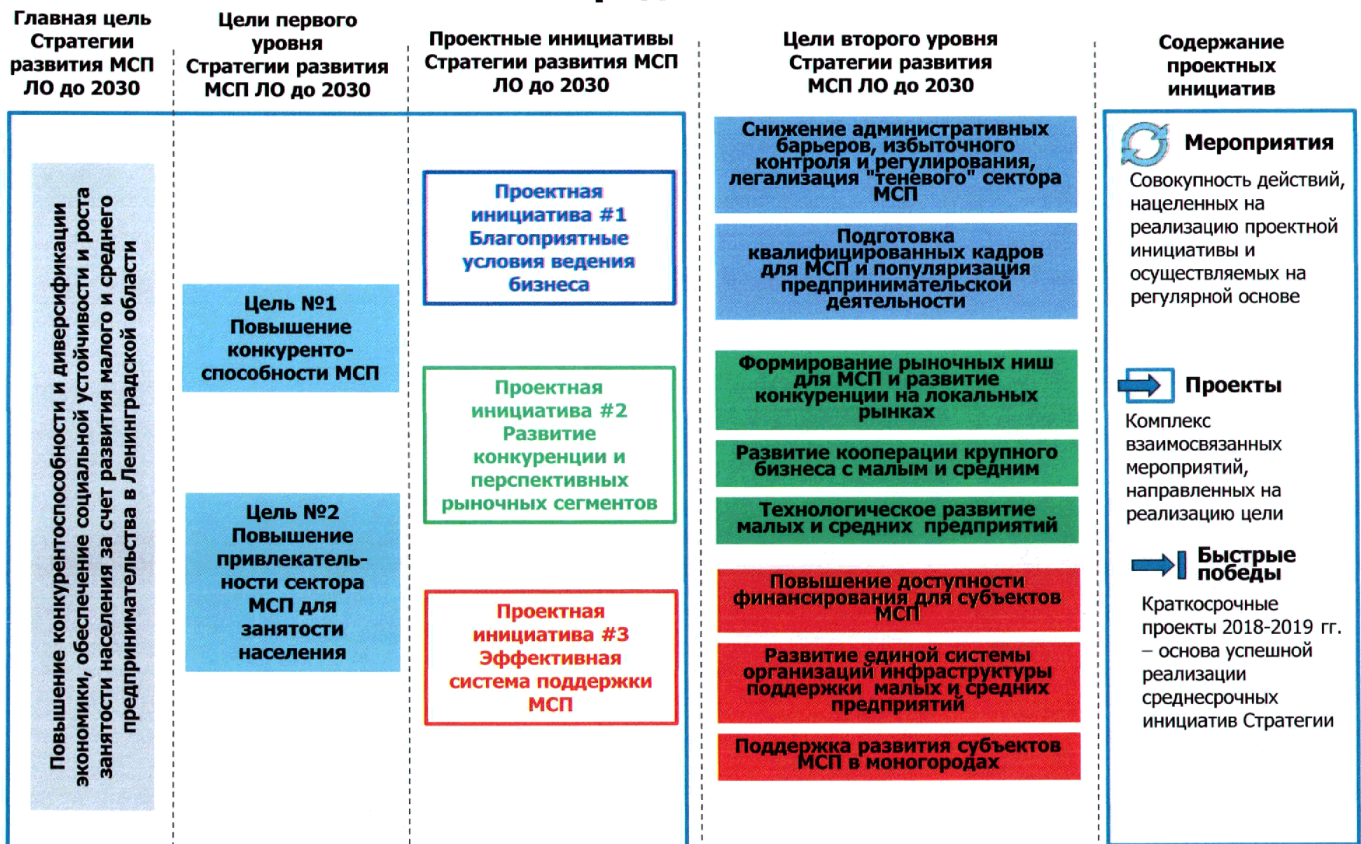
Главная цель Стратегии развития МСП ЛО до 2030

Цели первого уровня Стратегии развития МСП ЛО до 2030

Проектные инициативы Стратегии развития МСП ЛО до 2030

Цели второго уровня Стратегии развития МСП ЛО до 2030

Содержание проектных инициатив

Повышение конкурентоспособности и диверсификации экономики, обеспечения социальной устойчивости и роста занятости населения за счет развития малого и среднего предпринимательства в Ленинградской области

Цель №1 Повышение конкурентоспособности МСП

Цель №2 Повышение привлекательности сектора МСП для занятости населения

Проектная инициатива #1 Благоприятные условия ведения бизнеса

Проектная инициатива #2 Развитие конкуренции и перспективных рыночных сегментов

Проектная инициатива #3 Эффективная система поддержки МСП

Снижение административных барьеров, избыточного контроля и регулирования, легализация "теневого" сектора МСП

Подготовка квалифицированных кадров для МСП и популяризация предпринимательской деятельности

Формирование рыночных ниш для МСП и развитие конкуренции на локальных рынках

Развитие кооперации крупного бизнеса с малым и средним

Технологическое развитие малых и средних предприятий

Повышение доступности финансирования для субъектов МСП

Развитие единой системы организаций инфраструктуры поддержки малых и средних предприятий

Поддержка развития субъектов МСП в моногородах

Мероприятия

Совокупность действий, нацеленных на реализацию проектной инициативы и осуществляемых на регулярной основе

Проекты

Комплекс взаимосвязанных мероприятий, направленных на реализацию цели

Быстрые победы

Краткосрочные проекты 2018-2019 гг. – основа успешной реализации среднесрочных инициатив Стратегии